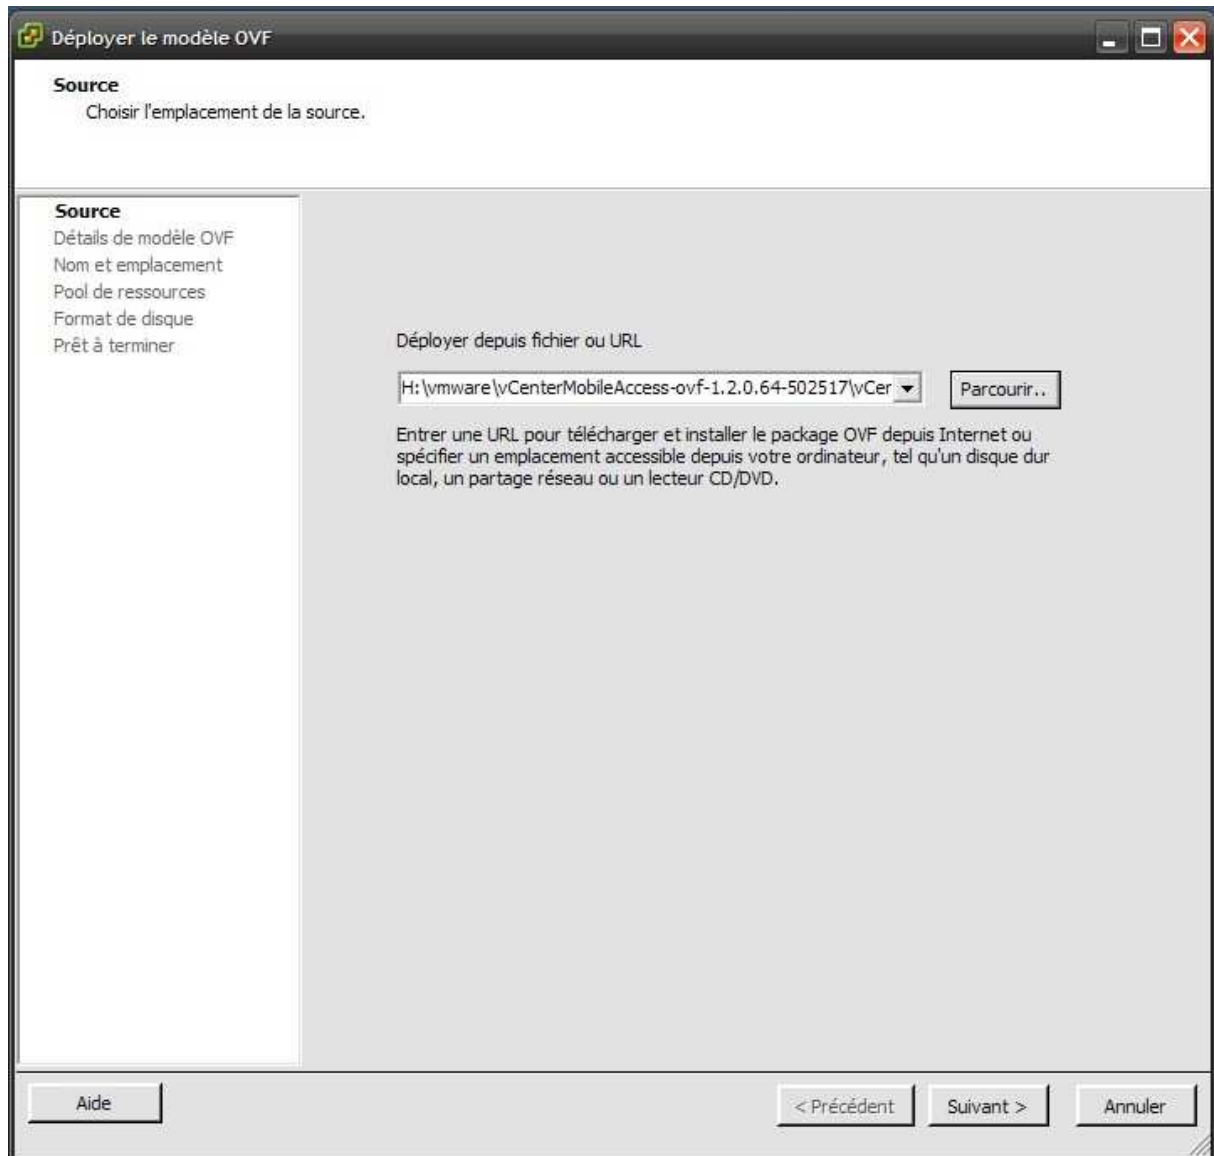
Déployer le modèle OVF

Source
Choisir l'emplacement de la source.

Source
Détails de modèle OVF
Nom et emplacement
Pool de ressources
Format de disque
Prêt à terminer

Déployer depuis fichier ou URL

H:\vmware\vCenterMobileAccess-ovf-1.2.0.64-502517\vCer

Parcourir..

Entrer une URL pour télécharger et installer le package OVF depuis Internet ou spécifier un emplacement accessible depuis votre ordinateur, tel qu'un disque dur local, un partage réseau ou un lecteur CD/DVD.

Aide

< Précédent

Suivant >

Annuler